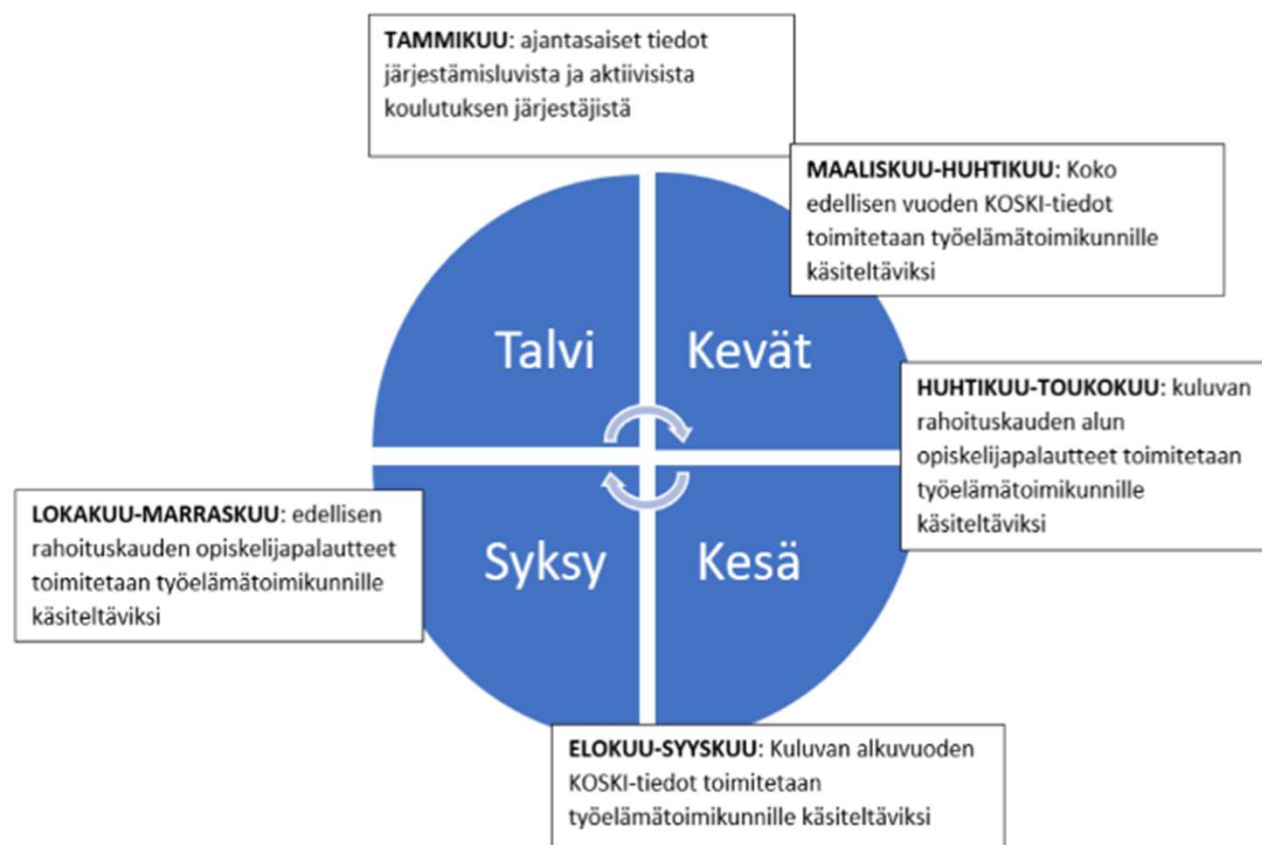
**TAMMIKUU**: ajantasaiset tiedot järjestämisluvista ja aktiivisista koulutuksen järjestäjistä

**MAALISKUU-HUHTIKUU**: Koko edellisen vuoden KOSKI-tiedot toimitetaan työelämätoimikunnille käsiteltäviksi

Talvi

Kevät

**HUHTIKUU-TOUKOKUU**: kuluvan rahoituskauden alun opiskelijapalautteet toimitetaan työelämätoimikunnille käsiteltäviksi

**LOKAKUU-MARRASKUU**: edellisen rahoituskauden opiskelijapalautteet toimitetaan työelämätoimikunnille käsiteltäviksi

Syksy

Kesä

**ELOKUU-SYYSKUU**: Kuluvan alkuvuoden KOSKI-tiedot toimitetaan työelämätoimikunnille käsiteltäviksi